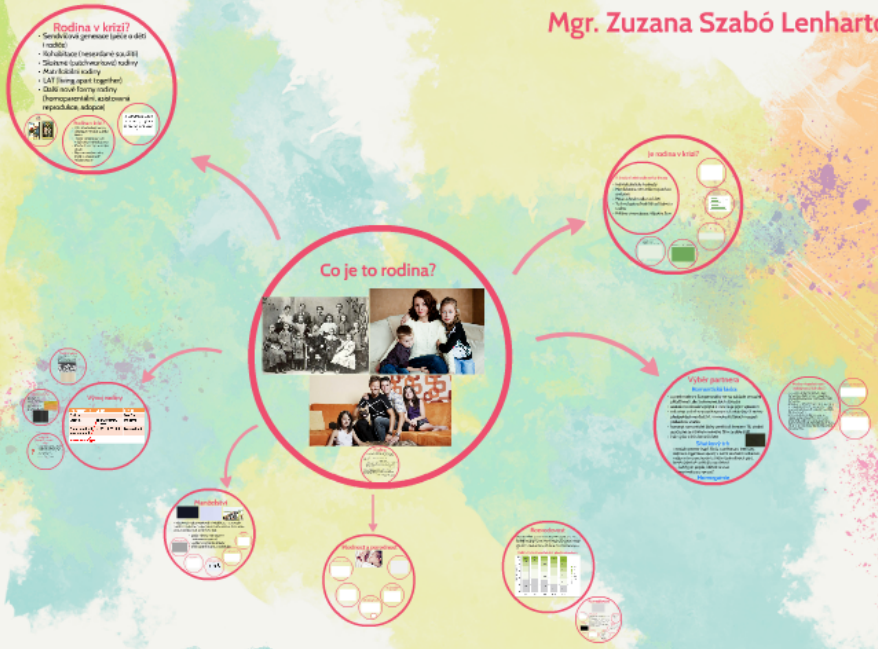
Mgr. Zuzana Szabó Lenharto

Rodina v krizi?

- Sendvičová generace (péče o děti i rodiče)
- Kohabitace (nesezdané soužití)
- Skořepinová (patchworková) rodiny
- Matrifokální rodiny
- LAT (living apart together)
- Další nové formy rodiny (homoparentální, asistovaná reprodukce, adopce)

Je rodina v krizi?

Co je to rodina?

Vývoj rodiny

Výběr partnera

Manželství

Rodinný a partnerský

Rozvodovost